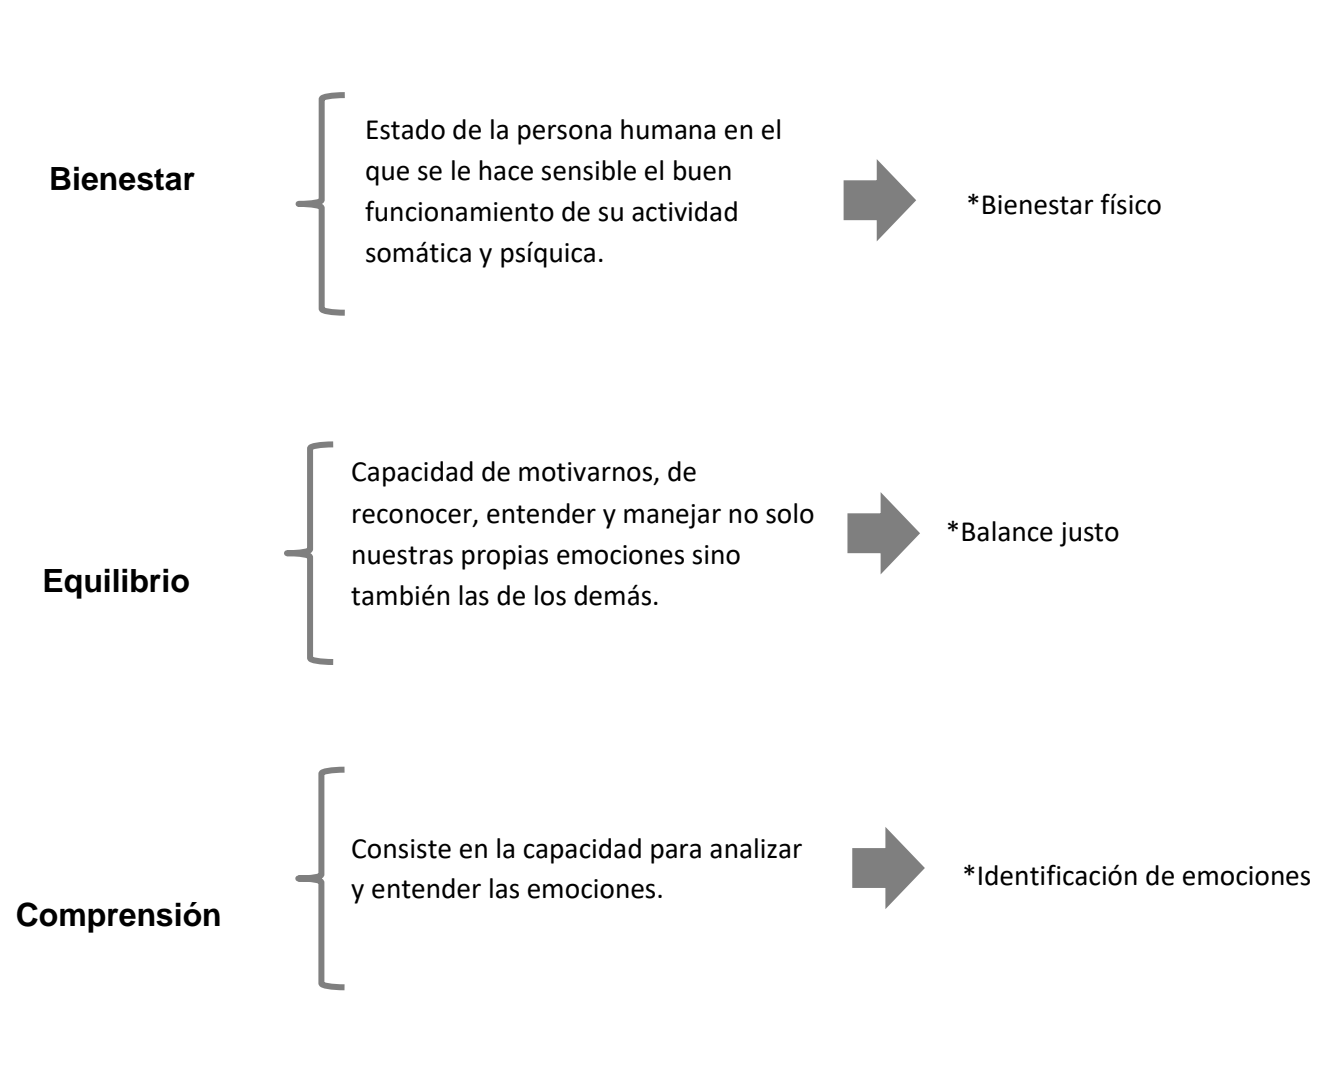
**Bienestar**

Estado de la persona humana en el que se le hace sensible el buen funcionamiento de su actividad somática y psíquica.

*Bienestar físico

**Equilibrio**

Capacidad de motivarnos, de reconocer, entender y manejar no solo nuestras propias emociones sino también las de los demás.

*Balance justo

**Comprensión**

Consiste en la capacidad para analizar y entender las emociones.

*Identificación de emociones